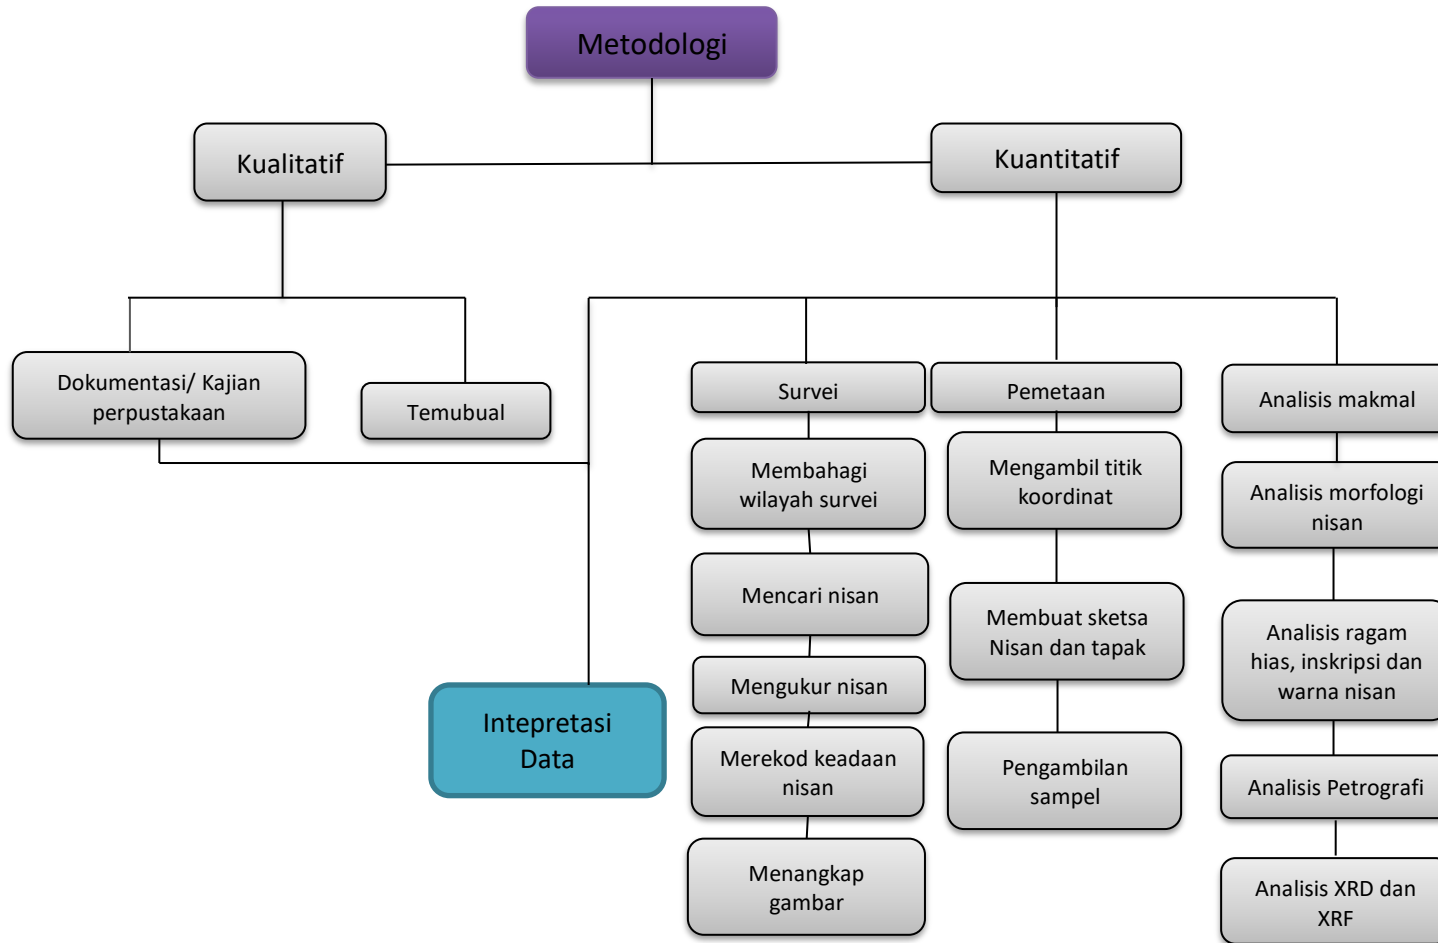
Metodologi

Kualitatif

Kuantitatif

Dokumentasi/ Kajian perpustakaan

Temubual

Intepretasi Data

Survei

Membahagi wilayah survei

Mencari nisan

Mengukur nisan

Merekod keadaan nisan

Menangkap gambar

Pemetaan

Mengambil titik koordinat

Membuat sketsa Nisan dan tapak

Pengambilan sampel

Analisis makmal

Analisis morfologi nisan

Analisis ragam hias, inskripsi dan warna nisan

Analisis Petrografi

Analisis XRD dan XRF